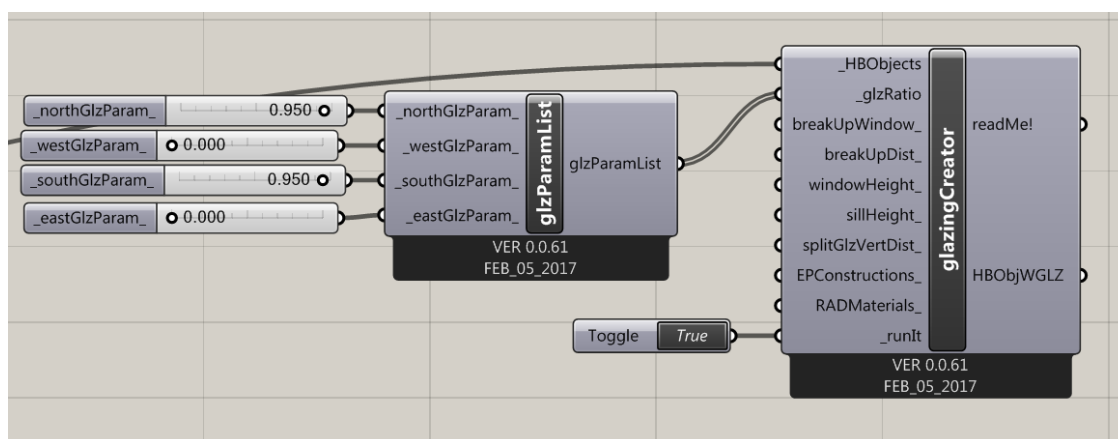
_northGlzParam_ 0.950
_westGlzParam_ 0.000
_southGlzParam_ 0.950
_eastGlzParam_ 0.000

_northGlzParam_
_westGlzParam_
_southGlzParam_
_eastGlzParam_
glzParamList
glzParamList
VER 0.0.61
FEB_05_2017

Toggle True

_HBObjects
_glzRatio
breakUpWindow_
breakUpDist_
windowHeight_
sillHeight_
splitGlzVertDist_
EPConstructions_
RADMaterials_
_runIt
glazingCreator
readMe!
HBObjWGLZ
VER 0.0.61
FEB_05_2017